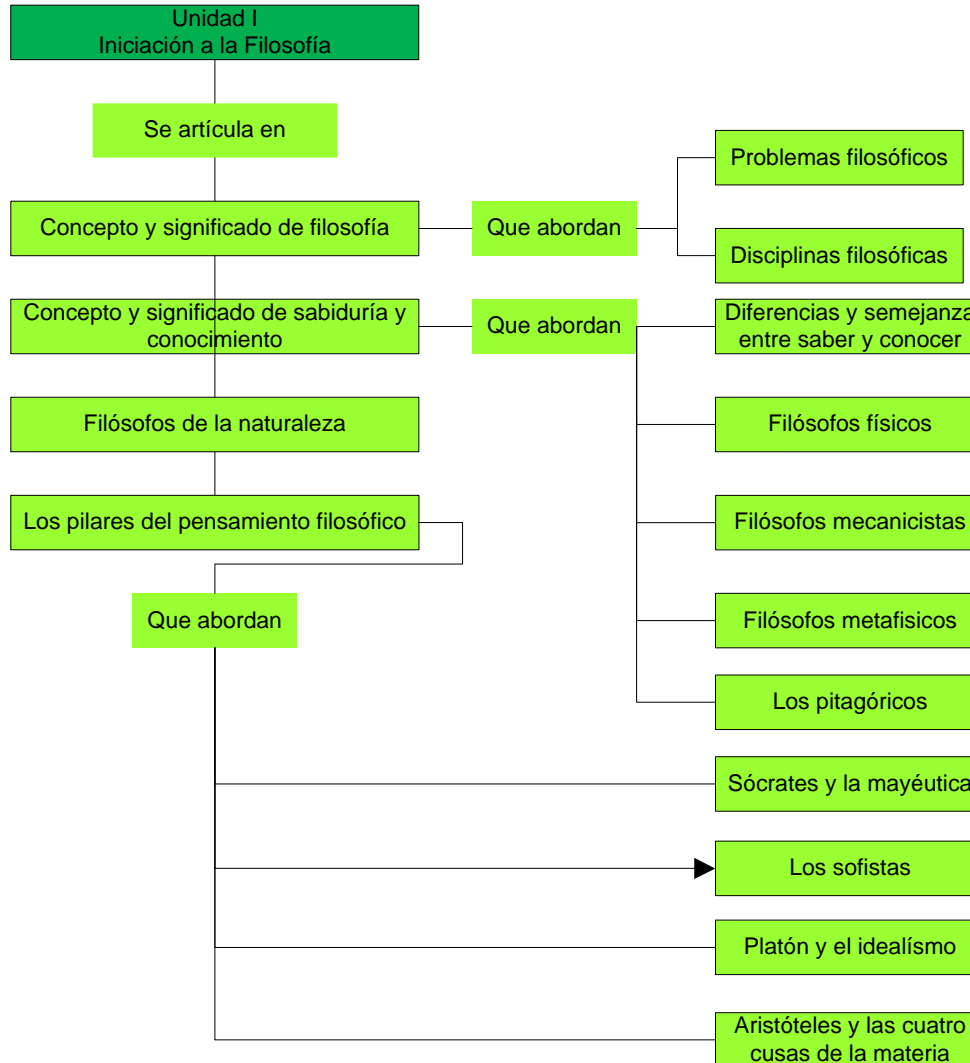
Unidad I
Iniciación a la Filosofía

Se artícula en

Concepto y significado de filosofía

Que abordan

Problemas filosóficos

Disciplinas filosóficas

Concepto y significado de sabiduría y conocimiento

Que abordan

Diferencias y semejanza entre saber y conocer

Filósofos de la naturaleza

Filósofos físicos

Filósofos mecanicistas

Filósofos metafisicos

Los pitagóricos

Los pilares del pensamiento filosófico

Que abordan

Sócrates y la mayéutica

Los sofistas

Platón y el idealísmo

Aristóteles y las cuatro cusas de la materia